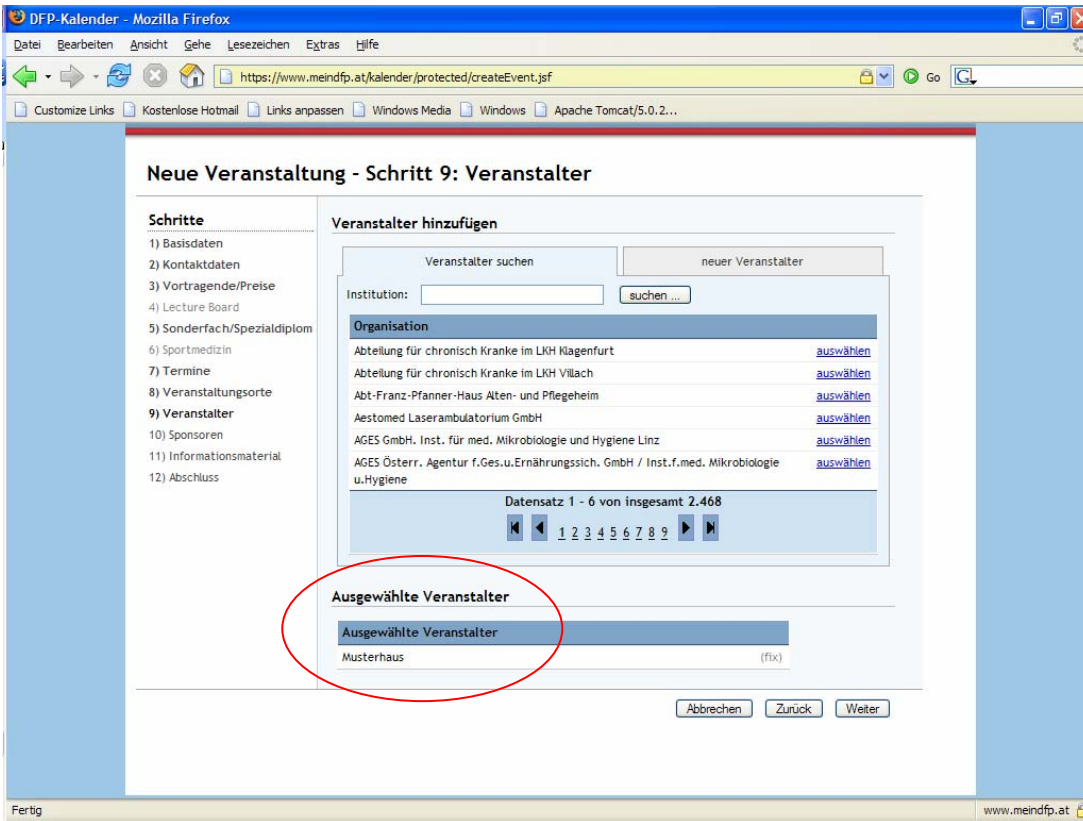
DFP-Kalender - Mozilla Firefox

Datei Bearbeiten Ansicht Gehe Lesezeichen Extras Hilfe

https://www.meindfp.at/kalender/protected/createEvent.jsf

Go

Customize Links Kostenlose Hotmail Links anpassen Windows Media Windows Apache Tomcat/5.0.2...

Neue Veranstaltung - Schritt 9: Veranstalter

Schritte
1) Basisdaten
2) Kontaktdaten
3) Vortragende/Preise
4) Lecture Board
5) Sonderfach/Spezialdiplom
6) Sportmedizin
7) Termine
8) Veranstaltungsorte
9) Veranstalter
10) Sponsoren
11) Informationsmaterial
12) Abschluss

Veranstalter hinzufügen

Veranstalter suchen | neuer Veranstalter

Institution: suchen ...

| Organisation | |
|---|---|
| Abteilung für chronisch Kranke im LKH Klagenfurt | auswählen |
| Abteilung für chronisch Kranke im LKH Villach | auswählen |
| Abt-Franz-Pfanner-Haus Alten- und Pflegeheim | auswählen |
| Aestomed Laserambulatorium GmbH | auswählen |
| AGES GmbH. Inst. für med. Mikrobiologie und Hygiene Linz | auswählen |
| AGES Österr. Agentur f.Ges.u.Ernährungssich. GmbH / Inst.f.med. Mikrobiologie u.Hygiene | auswählen |

Datensatz 1 - 6 von insgesamt 2.468

1 2 3 4 5 6 7 8 9

Ausgewählte Veranstalter

| Ausgewählte Veranstalter | |
|---|---|
| Musterhaus | (fix) |

Abbrechen Zurück Weiter

Fertig

www.meindfp.at